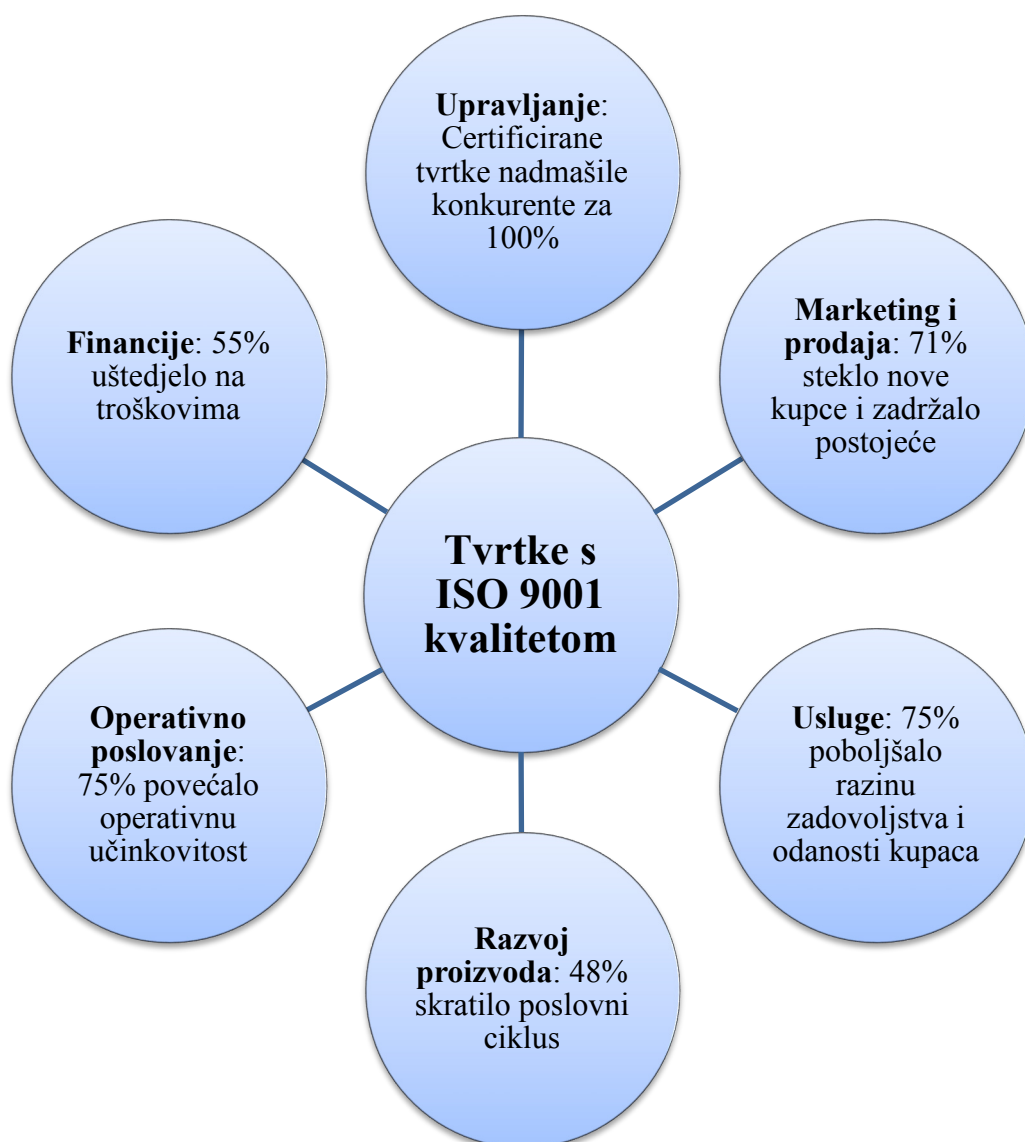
Upravljanje: Certificirane tvrtke nadmašile konkurente za 100%

Financije: 55% uštedjelo na troškovima

Marketing i prodaja: 71% steklo nove kupce i zadržalo postojeće

Tvrtke s ISO 9001 kvalitetom

Operativno poslovanje: 75% povećalo operativnu učinkovitost

Usluge: 75% poboljšalo razinu zadovoljstva i odanosti kupaca

Razvoj proizvoda: 48% skratilo poslovni ciklus